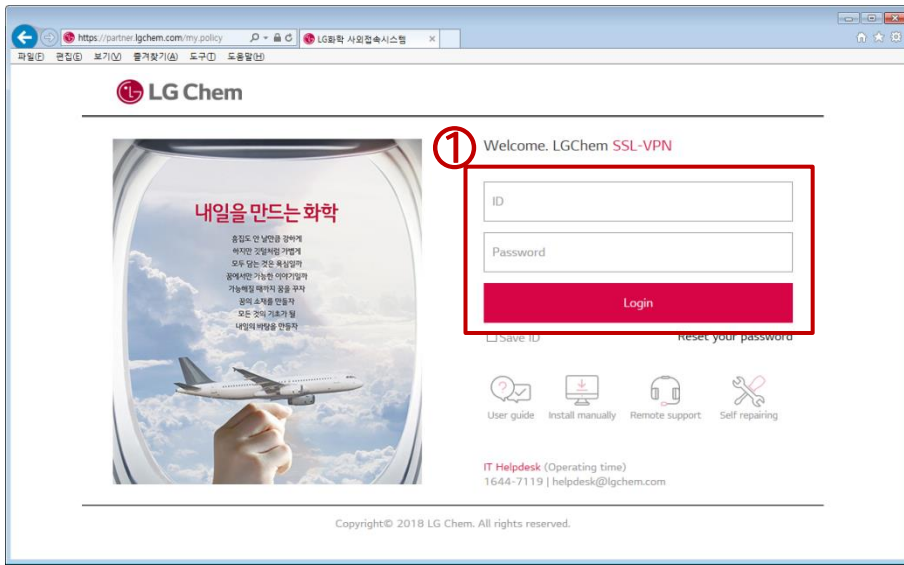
https://partner.lgchem.com/my.policy
LG화학 사외접속시스템
파일(F) 편집(E) 보기(V) 즐겨찾기(A) 도구(T) 도움말(H)

LG Chem

내일을 만드는 화학

흠집도 안 날만큼 강하게
하지만 깃털처럼 가볍게
모두 담는 것은 욕심일까
꿈에서만 가능한 이야기일까
가능해질 때까지 꿈을 꾸자
꿈의 소재를 만들자
모든 것의 기초가 될
내일의 바탕을 만들자

①
Welcome. LGChem SSL-VPN

ID
Password
Login

Save ID
Reset your password

User guide
Install manually
Remote support
Self repairing

IT Helpdesk (Operating time)
1644-7119 | helpdesk@lgchem.com

Copyright© 2018 LG Chem. All rights reserved.